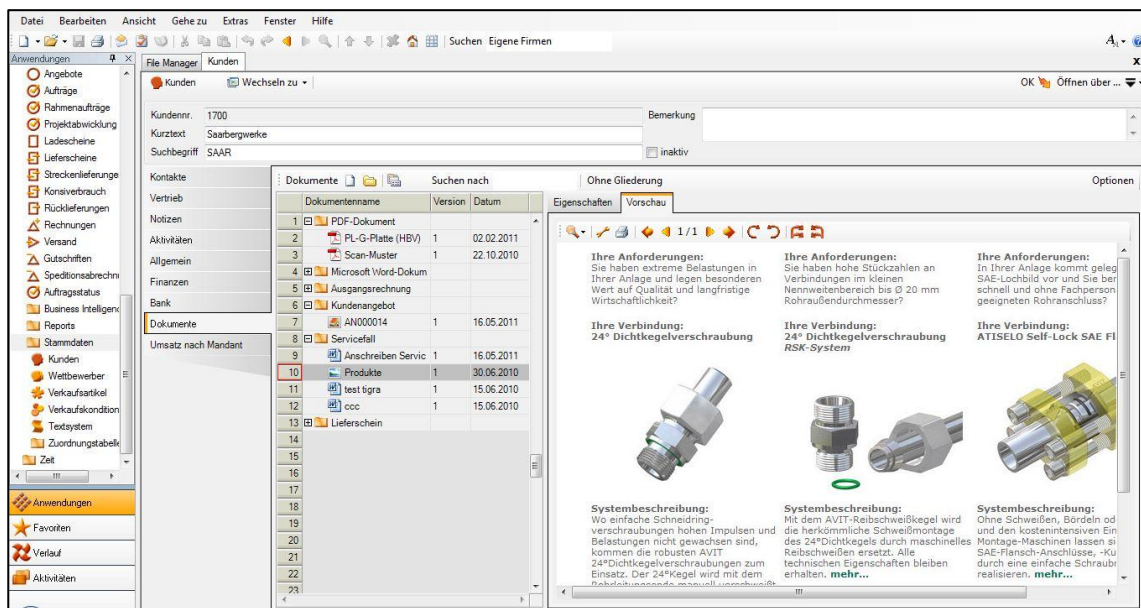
Datei Bearbeiten Ansicht Gehe zu Extras Fenster Hilfe

Suchen Eigene Firmen

Anwendungen
Angebote
Aufträge
Rahmenaufträge
Projektabwicklung
Ladescheine
Lieferscheine
Streckenlieferunge
Konsiverbrauch
Rücklieferungen
Rechnungen
Versand
Gutschriften
Speditionsabrechn
Auftragsstatus
Business Intelligenc
Reports
Stammdaten
Kunden
Wettbewerber
Verkaufsartikel
Verkaufskondition
Textsystem
Zuordnungstabelle
Zeit

Anwendungen
Favoriten
Verlauf
Aktivitäten

File Manager Kunden

Kunden Wechseln zu

OK Öffnen über ...

Kundennr. 1700
Kurztext Saarbergwerke
Suchbegriff SAAR
Bemerkung
inaktiv

Kontakte
Vertrieb
Notizen
Aktivitäten
Allgemein
Finanzen
Bank
Dokumente
Umsatz nach Mandant

Dokumente Suchen nach Ohne Gliederung Optionen

| | Dokumentenname | Version | Datum |
|---|---|---|---|
| 1 | PDF-Dokument | | |
| 2 | PL-G-Platte (HBV) | 1 | 02.02.2011 |
| 3 | Scan-Muster | 1 | 22.10.2010 |
| 4 | Microsoft Word-Dokum | | |
| 5 | Ausgangsrechnung | | |
| 6 | Kundenangebot | | |
| 7 | AN000014 | 1 | 16.05.2011 |
| 8 | Servicefall | | |
| 9 | Anschreiben Servic | 1 | 16.05.2011 |
| 10 | Produkte | 1 | 30.06.2010 |
| 11 | test tigra | 1 | 15.06.2010 |
| 12 | ccc | 1 | 15.06.2010 |
| 13 | Lieferschein | | |
| 14 | | | |
| 15 | | | |
| 16 | | | |
| 17 | | | |
| 18 | | | |
| 19 | | | |
| 20 | | | |
| 21 | | | |
| 22 | | | |
| 23 | | | |

Eigenschaften Vorschau

1/1

Ihre Anforderungen:
Sie haben extreme Belastungen in Ihrer Anlage und legen besonderen Wert auf Qualität und langfristige Wirtschaftlichkeit?

Ihre Verbindung:
24° Dichtkegelverschraubung

Systembeschreibung:
Wo einfache Schneidring-verschraubungen hohen Impulsen und Belastungen nicht gewachsen sind, kommen die robusten AVIT 24°Dichtkegelverschraubungen zum Einsatz. Der 24°Kegel wird mit dem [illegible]

Ihre Anforderungen:
Sie haben hohe Stückzahlen an Verbindungen im kleinen Nennweitenbereich bis Ø 20 mm Rohraußendurchmesser?

Ihre Verbindung:
24° Dichtkegelverschraubung
RSK-System

Systembeschreibung:
Mit dem AVIT-Reibschweißkegel wird die herkömmliche Schweißmontage des 24°Dichtkegels durch maschinelles Reibschweißen ersetzt. Alle technischen Eigenschaften bleiben erhalten. mehr...

Ihre Anforderungen:
In Ihrer Anlage kommt geleg SAE-Lochbild vor und Sie bra schnell und ohne Fachperson geeigneten Rohranschluss?

Ihre Verbindung:
ATISELO Self-Lock SAE Fl

Systembeschreibung:
Ohne Schweißen, Bördeln od und den kostenintensiven Ein Montage-Maschinen lassen si SAE-Flansch-Anschlüsse, -Ku durch eine einfache Schraubr realisieren. mehr...